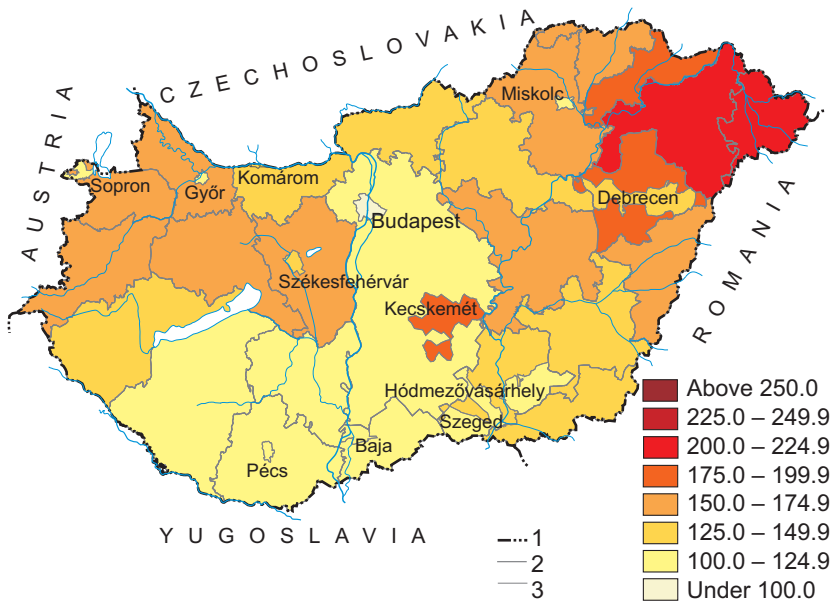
CZECHOSLOVAKIA

AUSTRIA

ROMANIA

YUGOSLAVIA

Miskolc
Sopron
Győr
Komárom
Debrecen
Budapest
Székesfehérvár
Kecskemét
Hódmezővásárhely
Szeged
Baja
Pécs

Above 250.0
225.0 – 249.9
200.0 – 224.9
175.0 – 199.9
150.0 – 174.9
125.0 – 149.9
100.0 – 124.9
Under 100.0

1
2
3